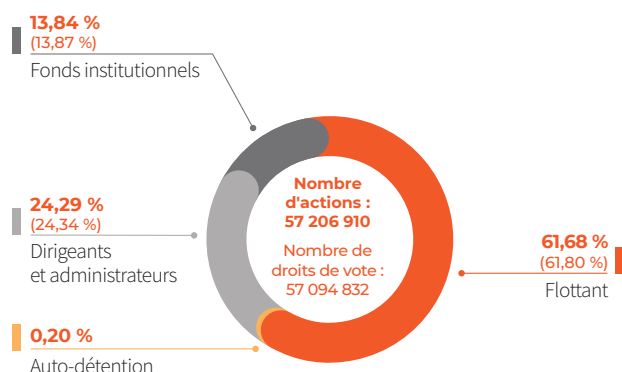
13,84 %
(13,87 %)
Fonds institutionnels

24,29 %
(24,34 %)
Dirigeants et administrateurs

0,20 %
Auto-détention

Nombre d'actions : 57 206 910

Nombre de droits de vote : 57 094 832

61,68 %
(61,80 %)
Flottant